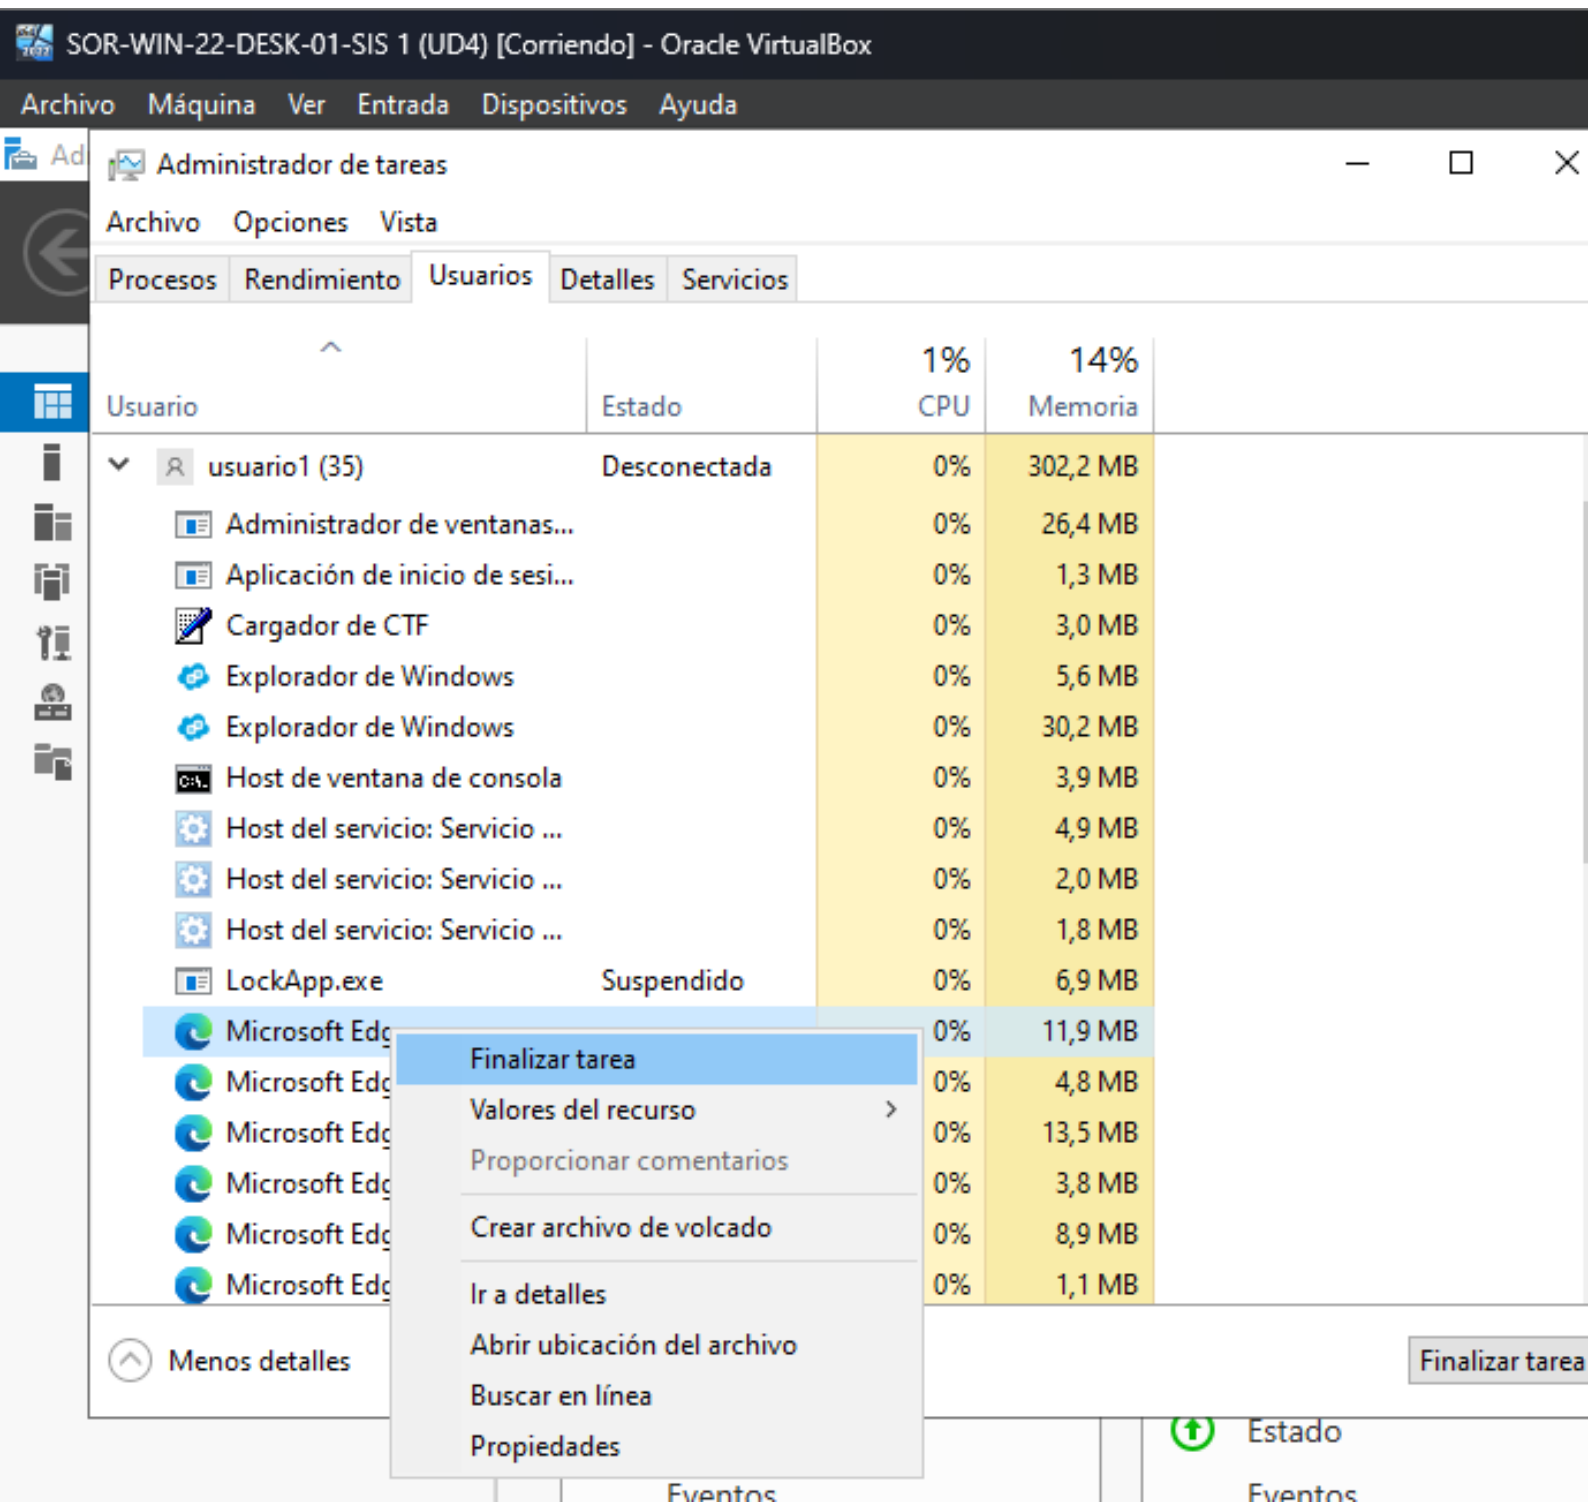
SOR-WIN-22-DESK-01-SIS 1 (UD4) [Corriendo] - Oracle VirtualBox

Archivo Máquina Ver Entrada Dispositivos Ayuda

Ad

Administrador de tareas

Archivo Opciones Vista

Procesos Rendimiento Usuarios Detalles Servicios

| Usuario | Estado | 1% CPU | 14% Memoria |
|---|---|---|---|
| usuario1 (35) | Desconectada | 0% | 302,2 MB |
| Administrador de ventanas... | | 0% | 26,4 MB |
| Aplicación de inicio de sesi... | | 0% | 1,3 MB |
| Cargador de CTF | | 0% | 3,0 MB |
| Explorador de Windows | | 0% | 5,6 MB |
| Explorador de Windows | | 0% | 30,2 MB |
| Host de ventana de consola | | 0% | 3,9 MB |
| Host del servicio: Servicio ... | | 0% | 4,9 MB |
| Host del servicio: Servicio ... | | 0% | 2,0 MB |
| Host del servicio: Servicio ... | | 0% | 1,8 MB |
| LockApp.exe | Suspendido | 0% | 6,9 MB |
| Microsoft Edg | | 0% | 11,9 MB |
| Microsoft Edg | | 0% | 4,8 MB |
| Microsoft Edg | | 0% | 13,5 MB |
| Microsoft Edg | | 0% | 3,8 MB |
| Microsoft Edg | | 0% | 8,9 MB |
| Microsoft Edg | | 0% | 1,1 MB |

Finalizar tarea
Valores del recurso
Proporcionar comentarios
Crear archivo de volcado
Ir a detalles
Abrir ubicación del archivo
Buscar en línea
Propiedades

Menos detalles

Finalizar tarea

Estado
Eventos
Eventos